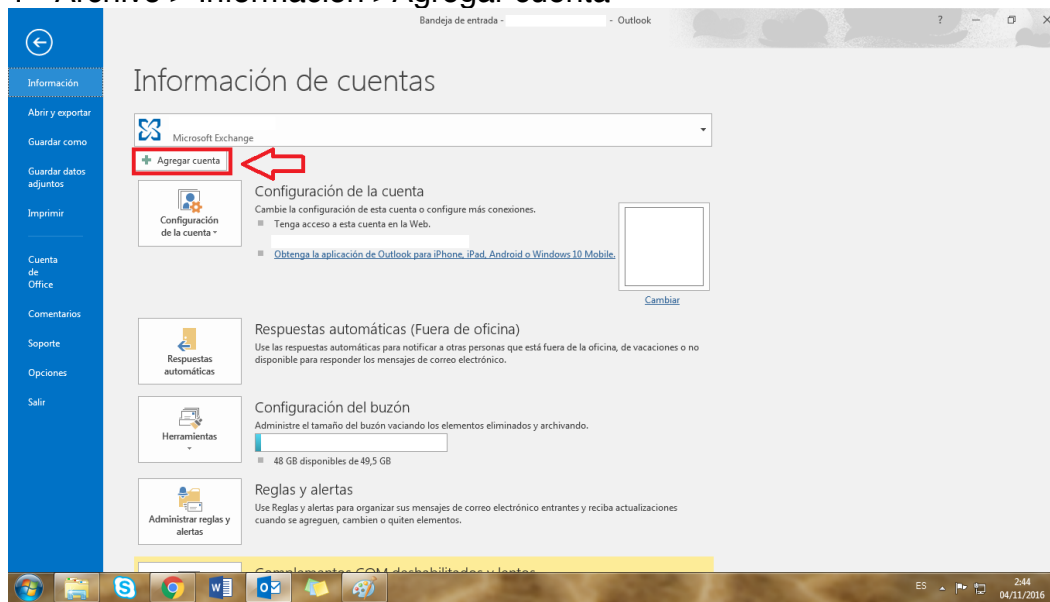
1 - Archivo > Información > Agregar cuenta

Bandeja de entrada - - Outlook

? – ☐ ✕

Información

Abrir y exportar

Guardar como

Guardar datos adjuntos

Imprimir

Cuenta de Office

Comentarios

Soporte

Opciones

Salir

Información de cuentas

Microsoft Exchange

Agregar cuenta

Configuración de la cuenta

Configuración de la cuenta ▾

Cambie la configuración de esta cuenta o configure más conexiones.

Tenga acceso a esta cuenta en la Web.

Obtenga la aplicación de Outlook para iPhone, iPad, Android o Windows 10 Mobile.

Cambiar

Respuestas automáticas (Fuera de oficina)

Respuestas automáticas

Use las respuestas automáticas para notificar a otras personas que está fuera de la oficina, de vacaciones o no disponible para responder los mensajes de correo electrónico.

Configuración del buzón

Herramientas

Administre el tamaño del buzón vaciando los elementos eliminados y archivando.

48 GB disponibles de 49,5 GB

Reglas y alertas

Administrar reglas y alertas

Use Reglas y alertas para organizar sus mensajes de correo electrónico entrantes y reciba actualizaciones cuando se agreguen, cambien o quiten elementos.

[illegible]

ES 2:44 04/11/2016